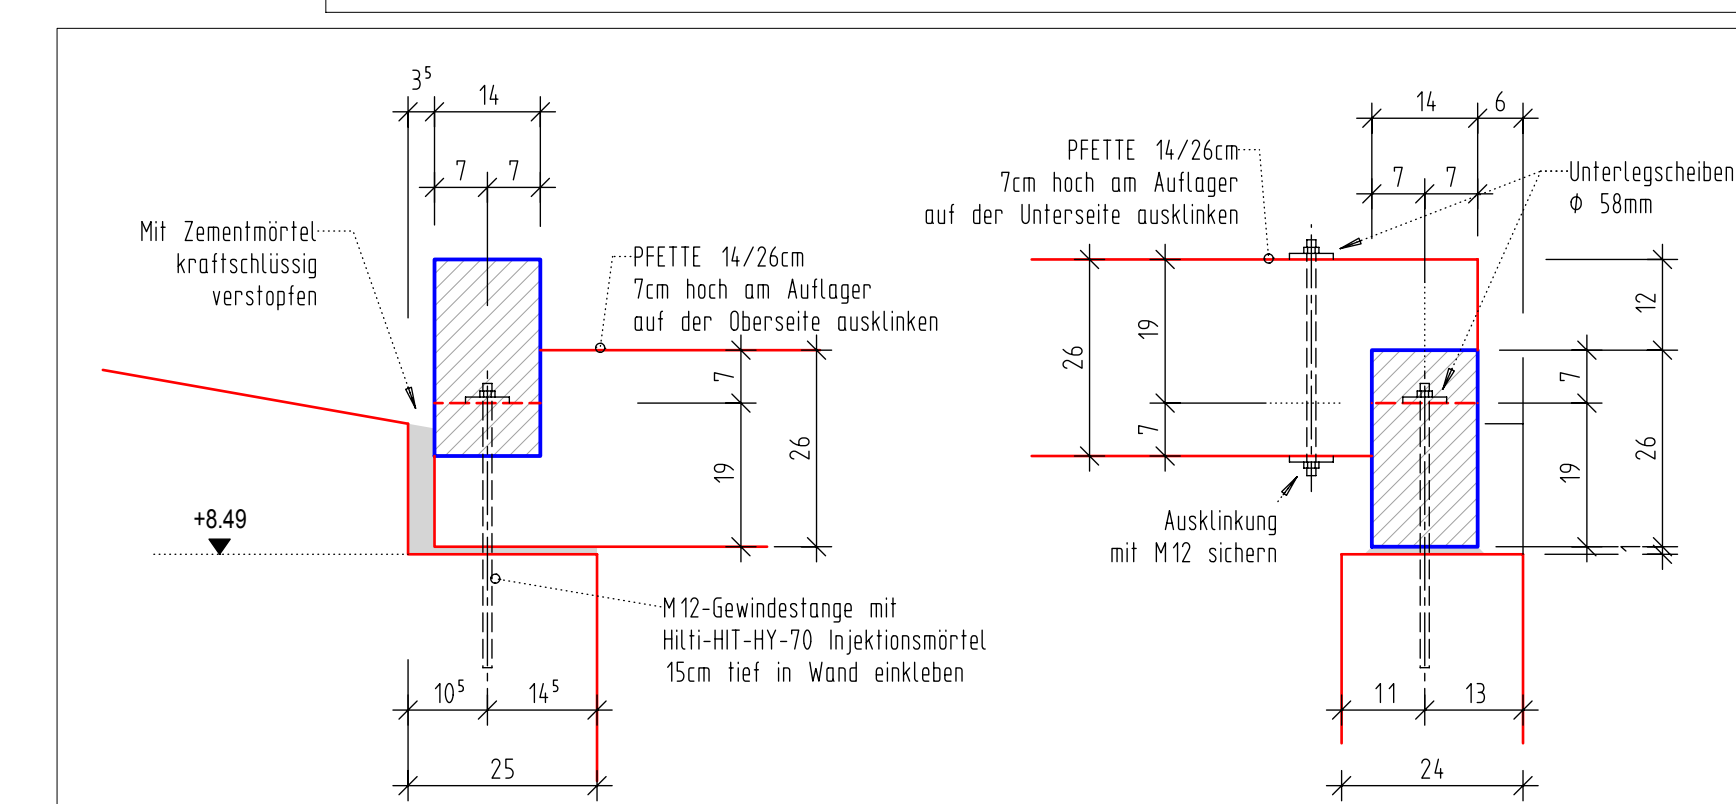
$3^5$
14
7
7

Mit Zementmörtel kraftschlüssig verstopfen

PFETTE 14/26cm
7cm hoch am Auflager
auf der Oberseite ausklinken

7
19
26

+8.49

M12-Gewindestange mit
Hilti-HIT-HY-70 Injektionsmörtel
15cm tief in Wand einkleben

$10^5$
$14^5$
25

PFETTE 14/26cm
7cm hoch am Auflager
auf der Unterseite ausklinken

14
6
7
7

Unterlegscheiben
Φ 58mm

26
19
7

12
7
26
19
1

Ausklinkung
mit M12 sichern

11
13
24